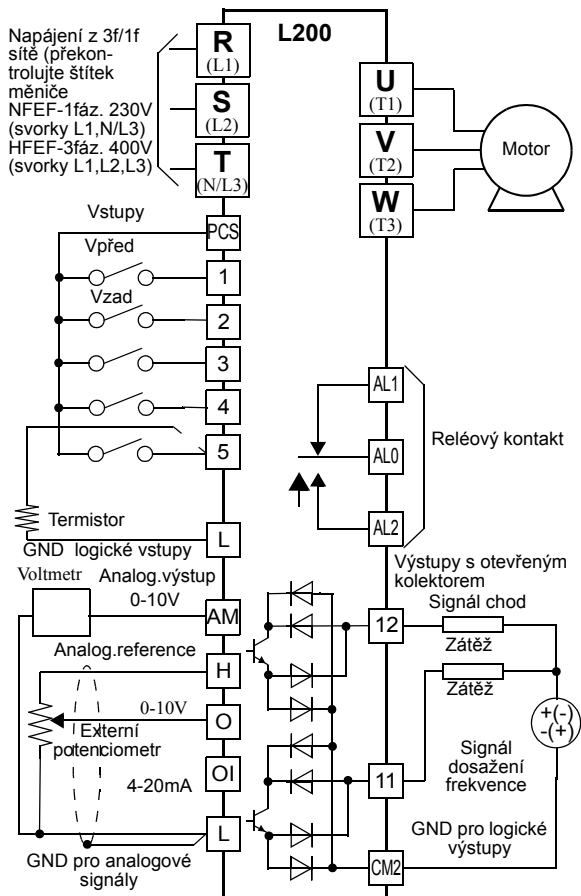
L200

Napájení z 3f/1f sítě (překontrolujte štítek měniče NFEF-1fáz. 230V (svorky L1,N/L3) HFEF-3fáz. 400V (svorky L1,L2,L3)

R (L1)
S (L2)
T (N/L3)

U (T1)
V (T2)
W (T3)

Motor

Vstupy
PCS
Vpřed
1
Vzad
2
3
4
5

AL1
AL0
AL2
Reléový kontakt

Termistor
L
GND logické vstupy

Výstupy s otevřeným kolektorem

Voltmetr
Analog.výstup 0-10V
AM
Signál chod
12
Zátěž
Analog.reference
H
Zátěž
0-10V
O
+(-)
-(+)
Externí potenciometr
OI
4-20mA
Signál dosažení frekvence
11
L
GND pro logické výstupy
GND pro analogové signály
CM2